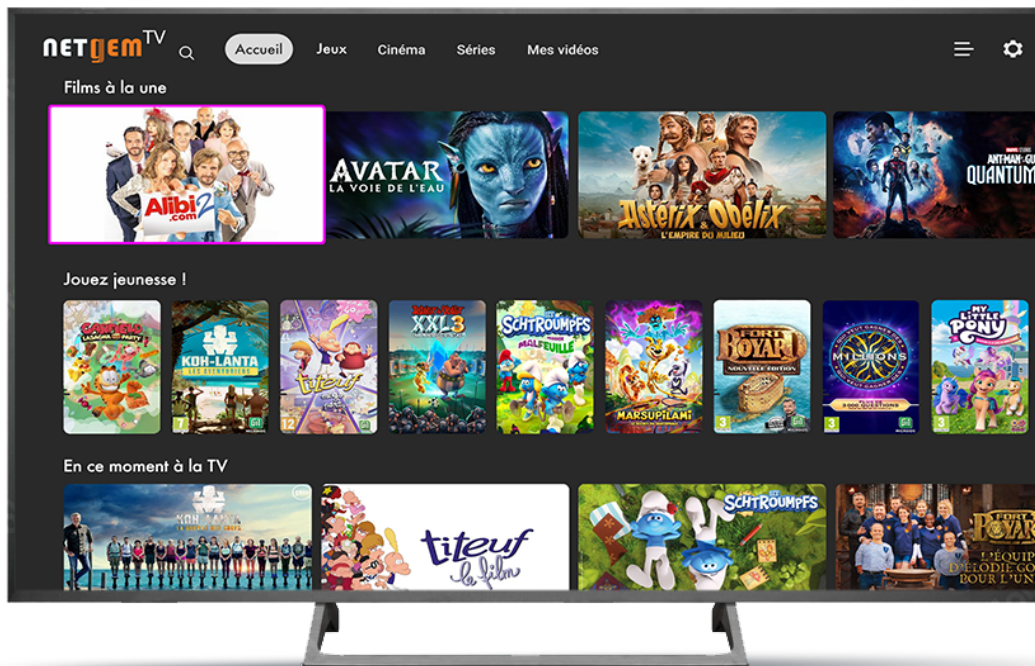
NETGEM TV

Accueil Jeux Cinéma Séries Mes vidéos

Films à la une

Alibi.com 2

AVATAR LA VOIE DE L'EAU

Astérix & Obélix L'EMPIRE DU MILIEU

MARVEL STUDIOS ANT-MAN AND THE WASP QUANTUMANIA

Jouez jeunesse !

GARFIELD LASAGNA PARTY

KOH-LANTA LES AVENTURIERS

titeuf

ASTERIX & OBELIX XXL3

LES SCHTROUMPFS MISSION MALFEUILLE

MARSUPILAMI

FORT BOYARD NOUVELLE ÉDITION

QUI VEUT GAGNER DES MILLIONS

MY LITTLE PONY

En ce moment à la TV

KOH-LANTA

titeuf le film

LES SCHTROUMPFS

FORT BOYARD L'ÉQUIPE D'ÉLODIE GO POUR L'UN